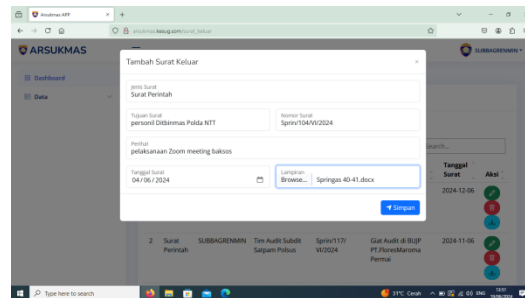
Arsukmas APP

arsukmas.kesug.com/surat_keluar

ARSUKMAS

Dashboard

Data

SUBBAGRENMIN

Tambah Surat Keluar

×

Jenis Surat
Surat Perintah

Tujuan Surat
personil Ditbinmas Polda NTT

Nomor Surat
Sprin/104/VI/2024

Perihal
pelaksanaan Zoom meeting baksos

Tanggal Surat
04/06/2024

Lampiran
Browse... Springas 40-41.docx

Simpan

Search...

Tanggal Surat

Aksi

2024-12-06

| 2 | Surat Perintah | SUBBAGRENMIN | Tim Audit Subdit Satpam Polsus | Sprin/117/VI/2024 | Giat Audit di BUJP PT.FloresMaroma Permai | 2024-11-06 |

Type here to search

31°C Cerah

ENG

13:51
10/06/2024